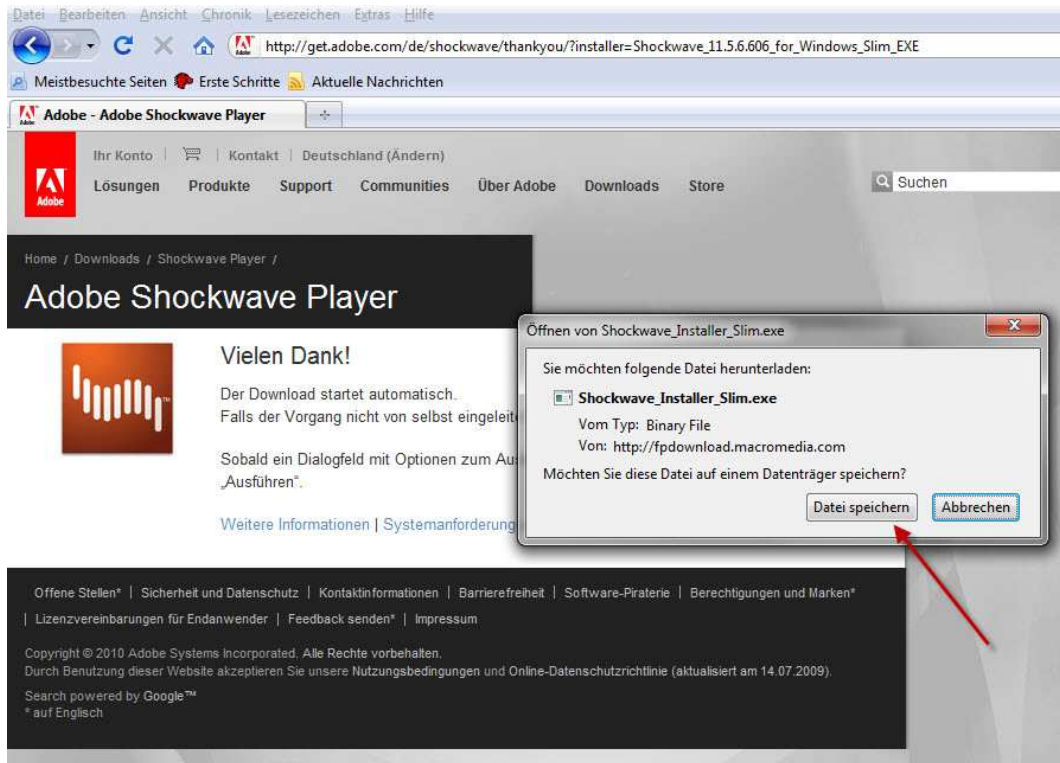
Datei Bearbeiten Ansicht Chronik Lesezeichen Extras Hilfe

http://get.adobe.com/de/shockwave/thankyou/?installer=Shockwave_11.5.6.606_for_Windows_Slim_EXE

Meistbesuchte Seiten Erste Schritte Aktuelle Nachrichten

Adobe - Adobe Shockwave Player

Adobe

Ihr Konto | Kontakt | Deutschland (Ändern)

Lösungen Produkte Support Communities Über Adobe Downloads Store

Suchen

Home / Downloads / Shockwave Player /

Adobe Shockwave Player

Vielen Dank!

Der Download startet automatisch.
Falls der Vorgang nicht von selbst eingeleit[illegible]

Sobald ein Dialogfeld mit Optionen zum Au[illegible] „Ausführen".

Weitere Informationen | Systemanforderung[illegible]

Öffnen von Shockwave_Installer_Slim.exe

Sie möchten folgende Datei herunterladen:

Shockwave_Installer_Slim.exe
Vom Typ: Binary File
Von: http://fpdownload.macromedia.com

Möchten Sie diese Datei auf einem Datenträger speichern?

Datei speichern Abbrechen

Offene Stellen* | Sicherheit und Datenschutz | Kontaktinformationen | Barrierefreiheit | Software-Piraterie | Berechtigungen und Marken* | Lizenzvereinbarungen für Endanwender | Feedback senden* | Impressum

Copyright © 2010 Adobe Systems Incorporated. Alle Rechte vorbehalten.
Durch Benutzung dieser Website akzeptieren Sie unsere Nutzungsbedingungen und Online-Datenschutzrichtlinie (aktualisiert am 14.07.2009).

Search powered by Google™
* auf Englisch